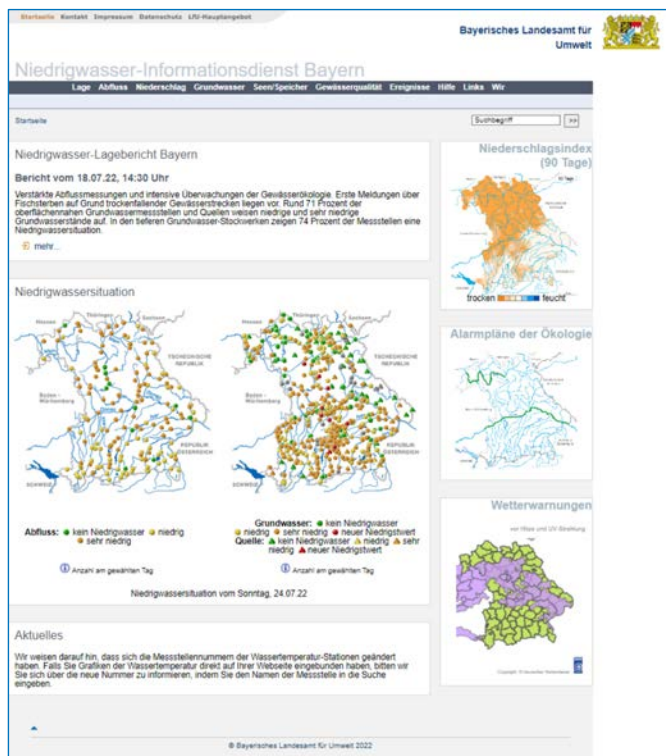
Startseite Kontakt Impressum Datenschutz LfU-Hauptangebot

Bayerisches Landesamt für Umwelt

Niedrigwasser-Informationsdienst Bayern

Lage Abfluss Niederschlag Grundwasser Seen/Speicher Gewässerqualität Ereignisse Hilfe Links Wir

Startseite

Suchbegriff >>

Niedrigwasser-Lagebericht Bayern

Bericht vom 18.07.22, 14:30 Uhr

Verstärkte Abflussmessungen und intensive Überwachungen der Gewässerökologie. Erste Meldungen über Fischsterben auf Grund trockenfallender Gewässerstrecken liegen vor. Rund 71 Prozent der oberflächennahen Grundwassermessstellen und Quellen weisen niedrige und sehr niedrige Grundwasserstände auf. In den tieferen Grundwasser-Stockwerken zeigen 74 Prozent der Messstellen eine Niedrigwassersituation.

mehr...

Niedrigwassersituation

Hessen Thüringen Sachsen Tschechische Republik Baden-Württemberg Republik Österreich Schweiz

Hessen Thüringen Sachsen Tschechische Republik Baden-Württemberg Republik Österreich Schweiz

Abfluss: kein Niedrigwasser niedrig sehr niedrig

Grundwasser: kein Niedrigwasser niedrig sehr niedrig neuer Niedrigstwert
Quelle: kein Niedrigwasser niedrig sehr niedrig neuer Niedrigstwert

Anzahl am gewählten Tag

Anzahl am gewählten Tag

Niedrigwassersituation vom Sonntag, 24.07.22

Aktuelles

Wir weisen darauf hin, dass sich die Messstellennummern der Wassertemperatur-Stationen geändert haben. Falls Sie Grafiken der Wassertemperatur direkt auf Ihrer Webseite eingebunden haben, bitten wir Sie sich über die neue Nummer zu informieren, indem Sie den Namen der Messstelle in die Suche eingeben.

Niederschlagsindex (90 Tage)

trocken feucht

Alarmpläne der Ökologie

Wetterwarnungen

vor Hitze und UV-Strahlung

© Bayerisches Landesamt für Umwelt 2022